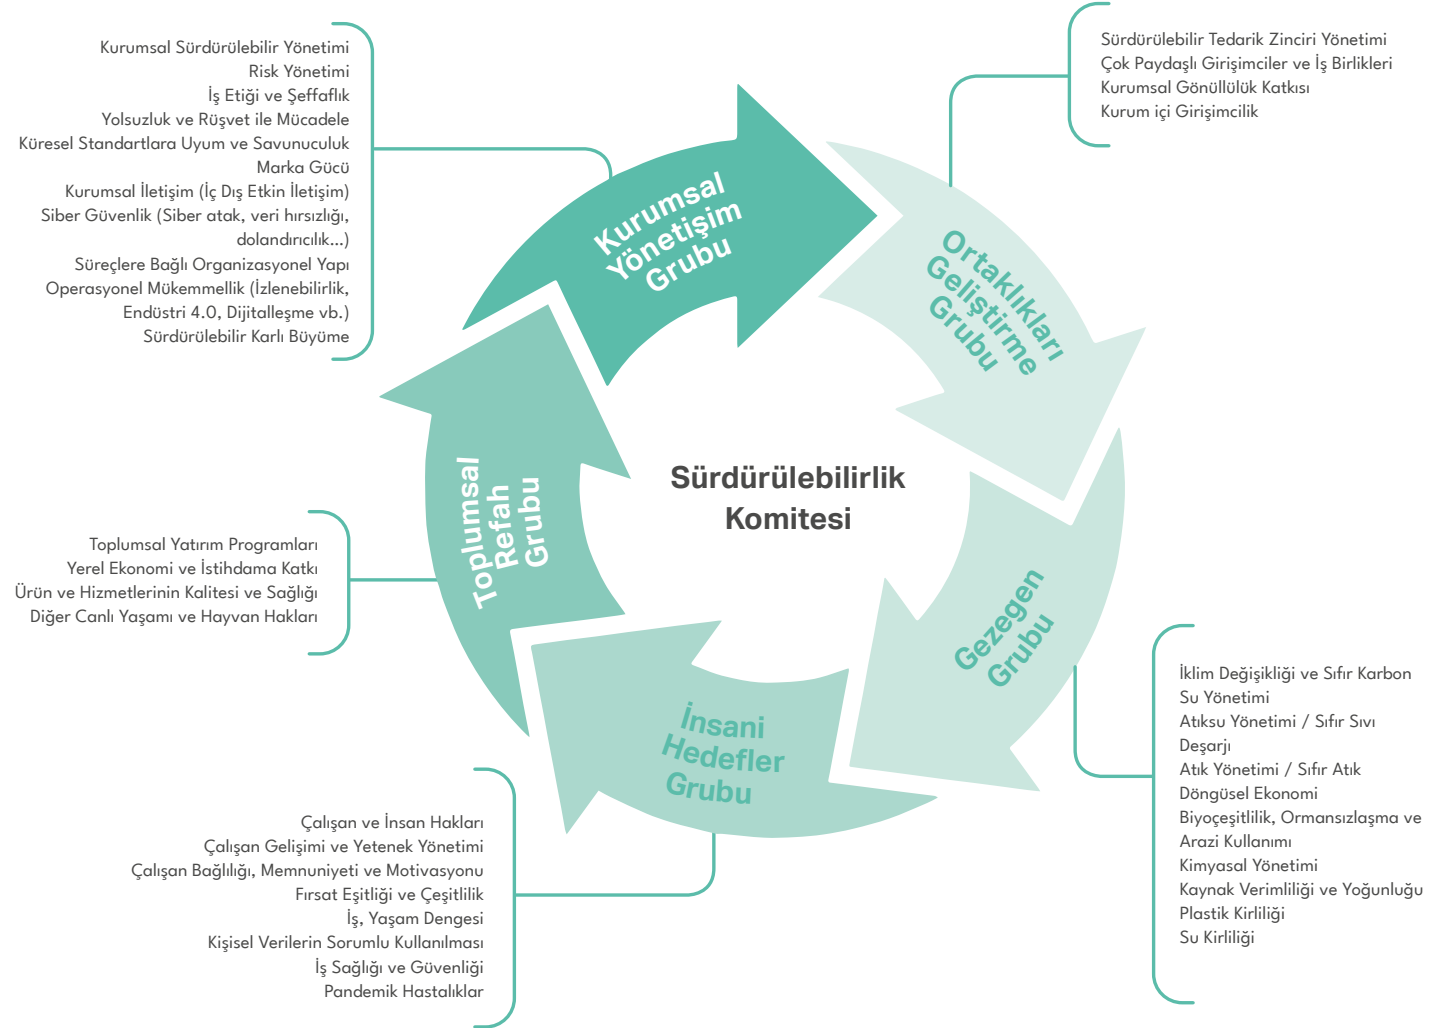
Kurumsal Sürdürülebilir Yönetimi
Risk Yönetimi
İş Etiği ve Şeffaflık
Yolsuzluk ve Rüşvet ile Mücadele
Küresel Standartlara Uyum ve Savunuculuk
Marka Gücü
Kurumsal İletişim (İç Dış Etkin İletişim)
Siber Güvenlik (Siber atak, veri hırsızlığı, dolandırıcılık...)
Süreçlere Bağlı Organizasyonel Yapı
Operasyonel Mükemmellik (İzlenebilirlik, Endüstri 4.0, Dijitalleşme vb.)
Sürdürülebilir Karlı Büyüme

Sürdürülebilir Tedarik Zinciri Yönetimi
Çok Paydaşlı Girişimciler ve İş Birlikleri
Kurumsal Gönüllülük Katkısı
Kurum içi Girişimcilik

Kurumsal Yönetişim Grubu

Ortaklıkları Geliştirme Grubu

Toplumsal Refah Grubu

Sürdürülebilirlik Komitesi

Gezegen Grubu

İnsani Hedefler Grubu

Toplumsal Yatırım Programları
Yerel Ekonomi ve İstihdama Katkı
Ürün ve Hizmetlerinin Kalitesi ve Sağlığı
Diğer Canlı Yaşamı ve Hayvan Hakları

İklim Değişikliği ve Sıfır Karbon
Su Yönetimi
Atıksu Yönetimi / Sıfır Sıvı Deşarjı
Atık Yönetimi / Sıfır Atık
Döngüsel Ekonomi
Biyoçeşitlilik, Ormansızlaşma ve Arazi Kullanımı
Kimyasal Yönetimi
Kaynak Verimliliği ve Yoğunluğu
Plastik Kirliliği
Su Kirliliği

Çalışan ve İnsan Hakları
Çalışan Gelişimi ve Yetenek Yönetimi
Çalışan Bağlılığı, Memnuniyeti ve Motivasyonu
Fırsat Eşitliği ve Çeşitlilik
İş, Yaşam Dengesi
Kişisel Verilerin Sorumlu Kullanılması
İş Sağlığı ve Güvenliği
Pandemik Hastalıklar